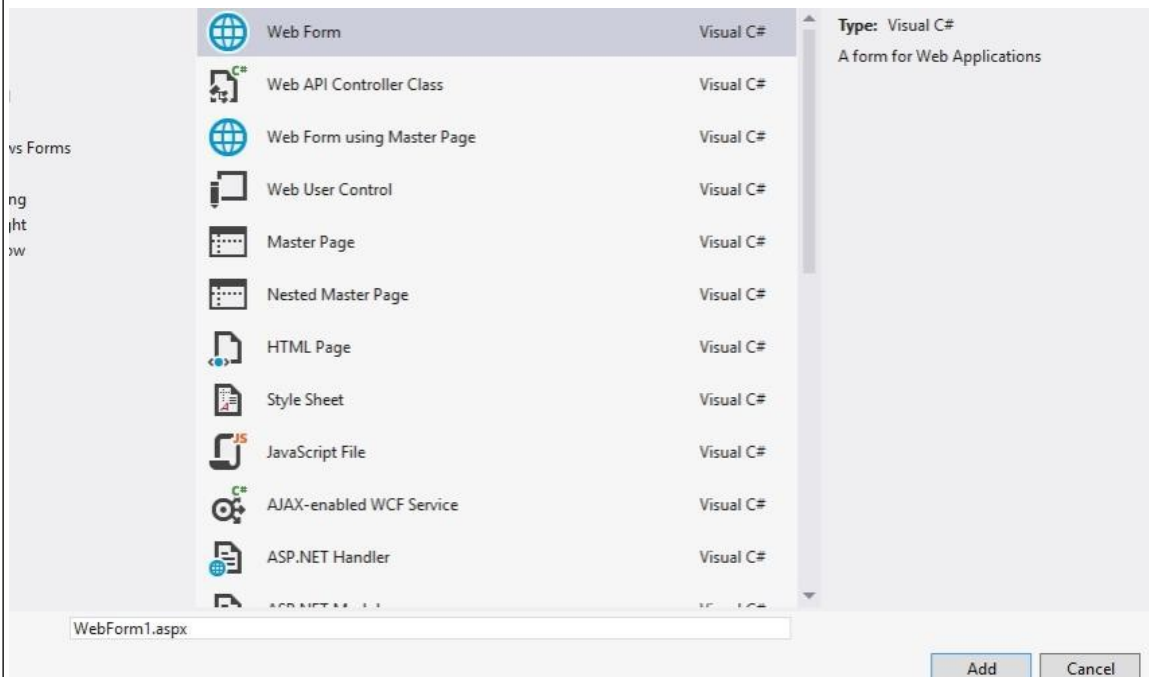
vs Forms

ng
ght
ow

Web Form Visual C#

Web API Controller Class Visual C#

Web Form using Master Page Visual C#

Web User Control Visual C#

Master Page Visual C#

Nested Master Page Visual C#

HTML Page Visual C#

Style Sheet Visual C#

JavaScript File Visual C#

AJAX-enabled WCF Service Visual C#

ASP.NET Handler Visual C#

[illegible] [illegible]

Type: Visual C#

A form for Web Applications

WebForm1.aspx

Add

Cancel